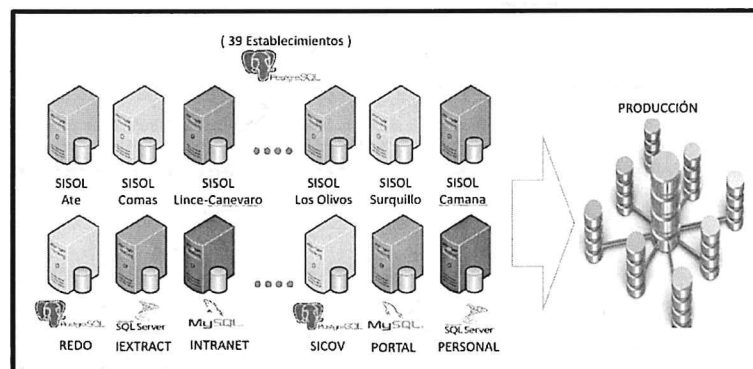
( 39 Establecimientos )

PostgreSQL

SISOL Ate

SISOL Comas

SISOL Lince-Canevaro

SISOL Los Olivos

SISOL Surquillo

SISOL Camana

PRODUCCIÓN

PostgreSQL

SQL Server

MySQL

PostgreSQL

MySQL

SQL Server

REDO

IEXTRACT

INTRANET

SICOV

PORTAL

PERSONAL